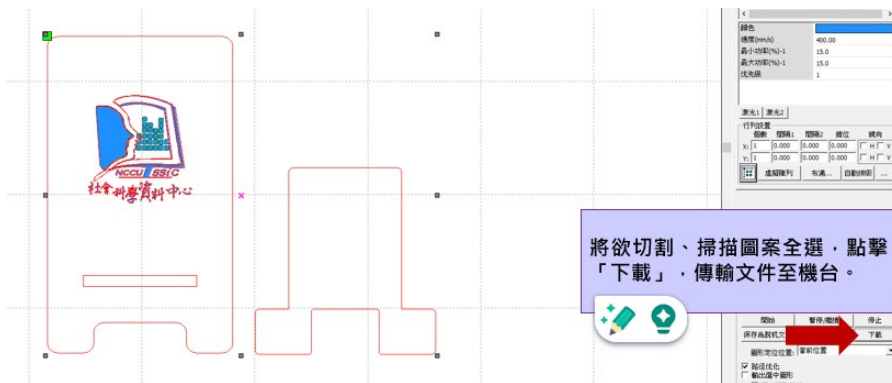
NCCU SSIC
社會科學資料中心

將欲切割、掃描圖案全選，點擊「下載」，傳輸文件至機台。

顏色
速度(mm/s) 400.00
最小功率(%)-1 15.0
最大功率(%)-1 15.0
優先級 1

激光1 激光2
行列設置
個數 間隔1 間隔2 錯位 鏡向
X: 1 0.000 0.000 0.000 H V
Y: 1 0.000 0.000 0.000 H V
虛擬陣列 布滿... 自動排版 ...

開始 暫停/繼續 停止
保存為脫機文 下載
圖形定位位置: 當前位置
路徑優化
輸出選中圖形